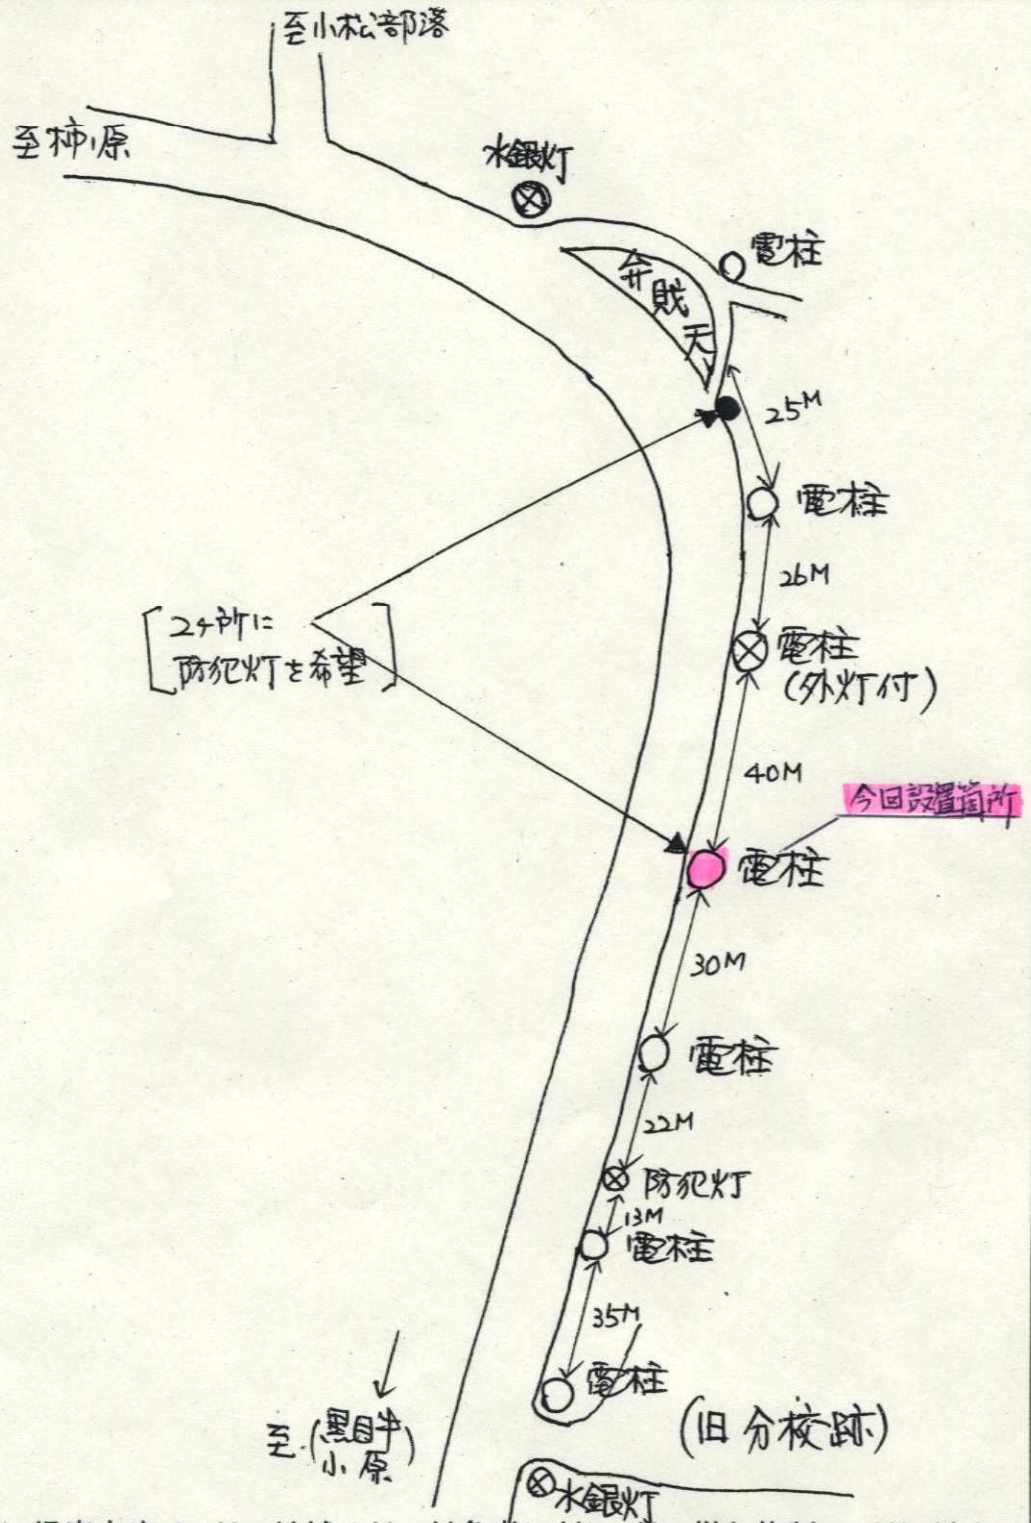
至小松部落

至柿原

水銀灯

電柱

弁財天

25M

電柱

26M

[2ヶ所に防犯灯を希望]

電柱
(外灯付)

40M

今回設置箇所

電柱

30M

電柱

22M

防犯灯

13M

電柱

35M

電柱

(旧分校跡)

至(黒目半小原)

水銀灯